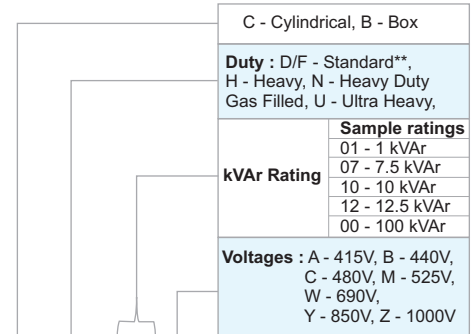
C - Cylindrical, B - Box

Duty : D/F - Standard**, H - Heavy, N - Heavy Duty Gas Filled, U - Ultra Heavy,

| kVAr Rating | Sample ratings |
|---|---|
| | 01 - 1 kVAr |
| | 07 - 7.5 kVAr |
| | 10 - 10 kVAr |
| | 12 - 12.5 kVAr |
| | 00 - 100 kVAr |

Voltages : A - 415V, B - 440V, C - 480V, M - 525V, W - 690V, Y - 850V, Z - 1000V